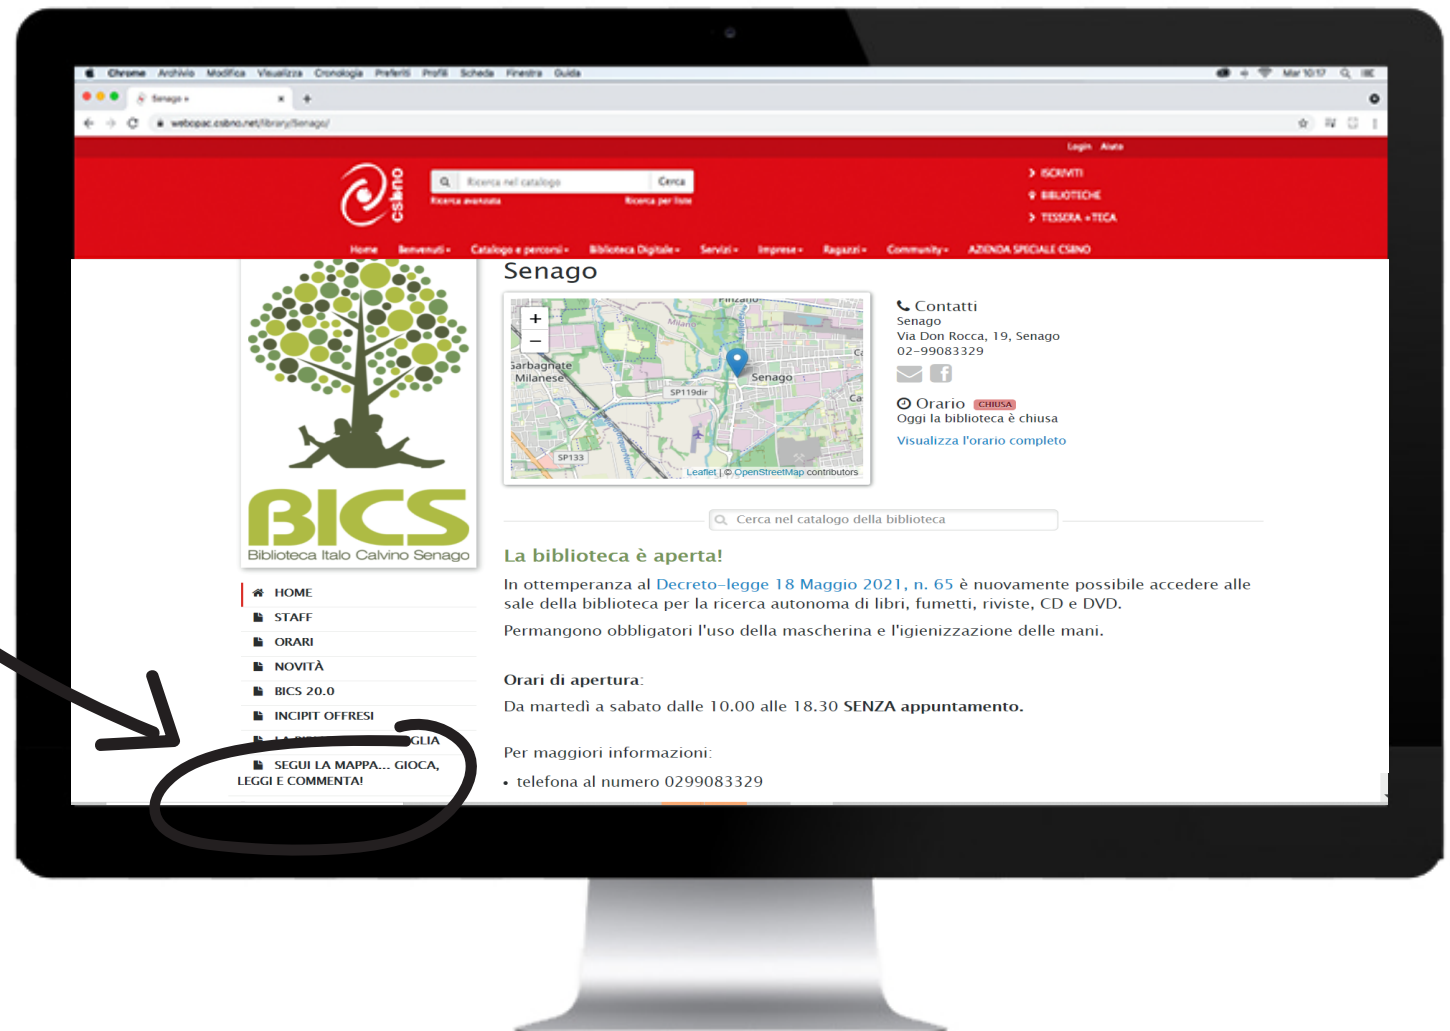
Chrome Archivio Modifica Visualizza Cronologia Preferiti Profili Scheda Finestra Guida

Senago ×

webopac.csbno.net/library/Senago/

Login Aiuto

csbno

Ricerca nel catalogo Cerca

Ricerca avanzata Ricerca per liste

ISCRIVITI
BIBLIOTECHE
TESSERA + TECA

Home Benvenuti Catalogo e percorsi Biblioteca Digitale Servizi Imprese Ragazzi Community AZIENDA SPECIALE CSBNO

BICS
Biblioteca Italo Calvino Senago

HOME
STAFF
ORARI
NOVITÀ
BICS 20.0
INCIPIT OFFRESI
LA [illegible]GLIA
SEGUI LA MAPPA... GIOCA, LEGGI E COMMENTA!

Senago

+
−
Garbagnate Milanese
Senago
SP119dir
SP133
Leaflet | © OpenStreetMap contributors

Contatti
Senago
Via Don Rocca, 19, Senago
02-99083329

Orario CHIUSA
Oggi la biblioteca è chiusa
Visualizza l'orario completo

Cerca nel catalogo della biblioteca

La biblioteca è aperta!

In ottemperanza al Decreto-legge 18 Maggio 2021, n. 65 è nuovamente possibile accedere alle sale della biblioteca per la ricerca autonoma di libri, fumetti, riviste, CD e DVD.

Permangono obbligatori l'uso della mascherina e l'igienizzazione delle mani.

Orari di apertura:
Da martedì a sabato dalle 10.00 alle 18.30 SENZA appuntamento.

Per maggiori informazioni:
• telefona al numero 0299083329